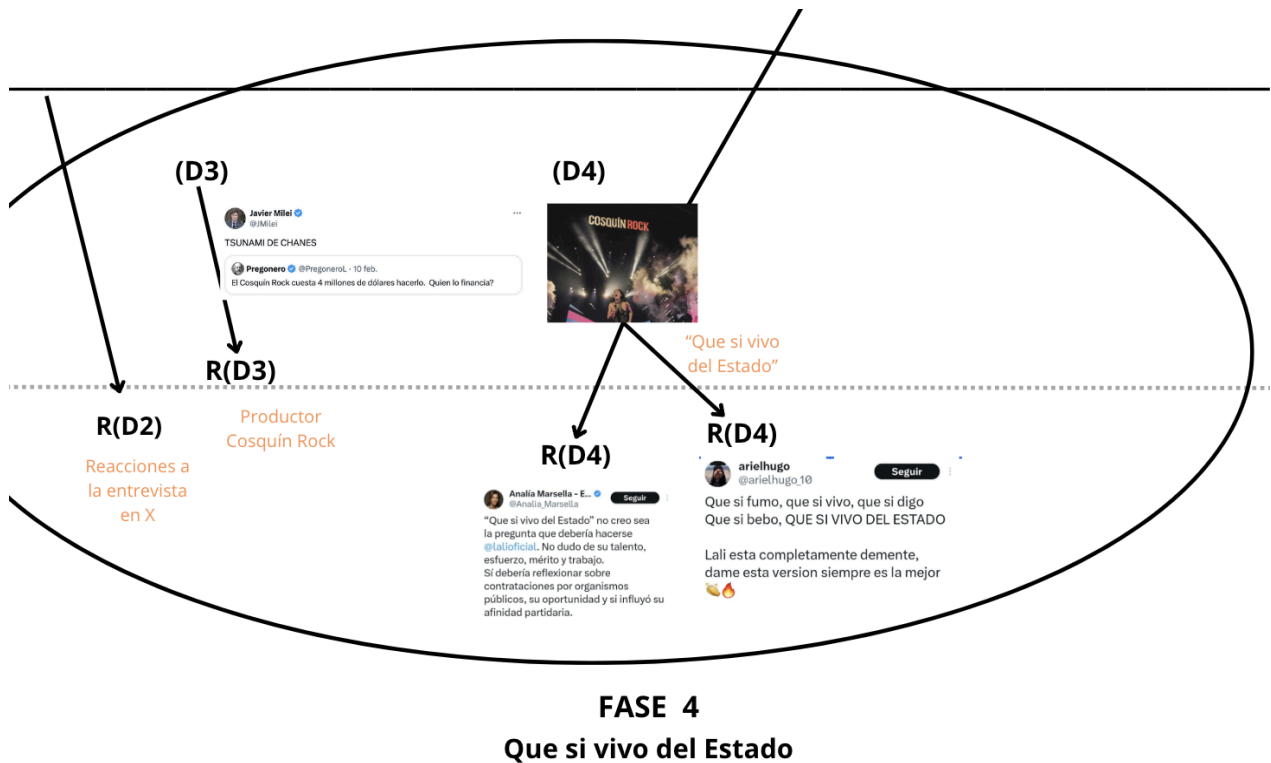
(D3)

Javier Milei
@JMilei

TSUNAMI DE CHANES

Pregonero @PregoneroL · 10 feb.
El Cosquín Rock cuesta 4 millones de dólares hacerlo. Quien lo financia?

(D4)

COSQUÍN ROCK

"Que si vivo del Estado"

R(D3)

Productor Cosquín Rock

R(D2)

Reacciones a la entrevista en X

R(D4)

Analía Marsella - E... @Analia_Marsella Seguir
"Que si vivo del Estado" no creo sea la pregunta que debería hacerse @lalioficial. No dudo de su talento, esfuerzo, mérito y trabajo.
Sí debería reflexionar sobre contrataciones por organismos públicos, su oportunidad y si influyó su afinidad partidaria.

R(D4)

arielhugo
@arielhugo_10 Seguir

Que si fumo, que si vivo, que si digo
Que si bebo, QUE SI VIVO DEL ESTADO

Lali esta completamente demente, dame esta version siempre es la mejor 👏🔥

FASE 4
Que si vivo del Estado